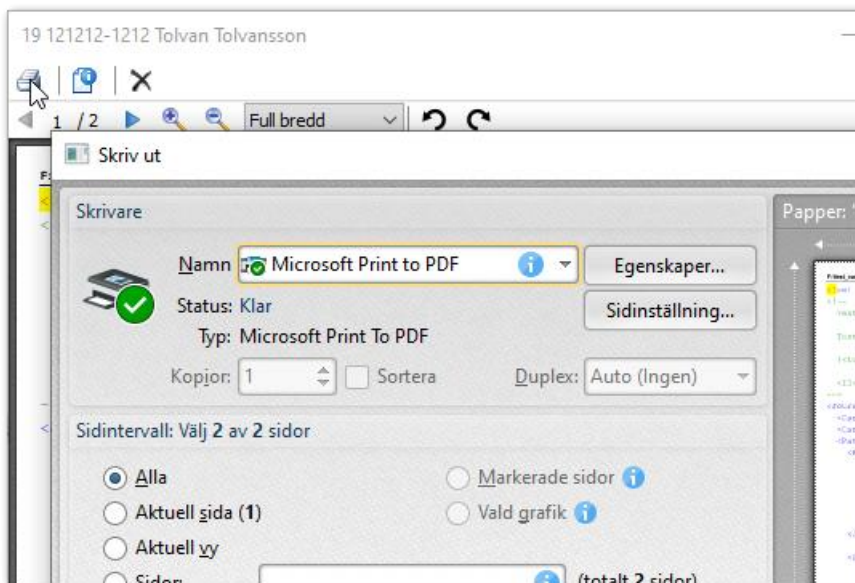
19 121212-1212 Tolvan Tolvansson

1 /2 Full bredd

Skriv ut

Skrivare

Namn Microsoft Print to PDF

Egenskaper...

Status: Klar

Sidinställning...

Typ: Microsoft Print To PDF

Kopior: 1

Sortera

Duplex: Auto (Ingen)

Sidintervall: Välj 2 av 2 sidor

Alla

Markerade sidor

Aktuell sida (1)

Vald grafik

Aktuell vy

Sidor:

(totalt 2 sidor)

Papper: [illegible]